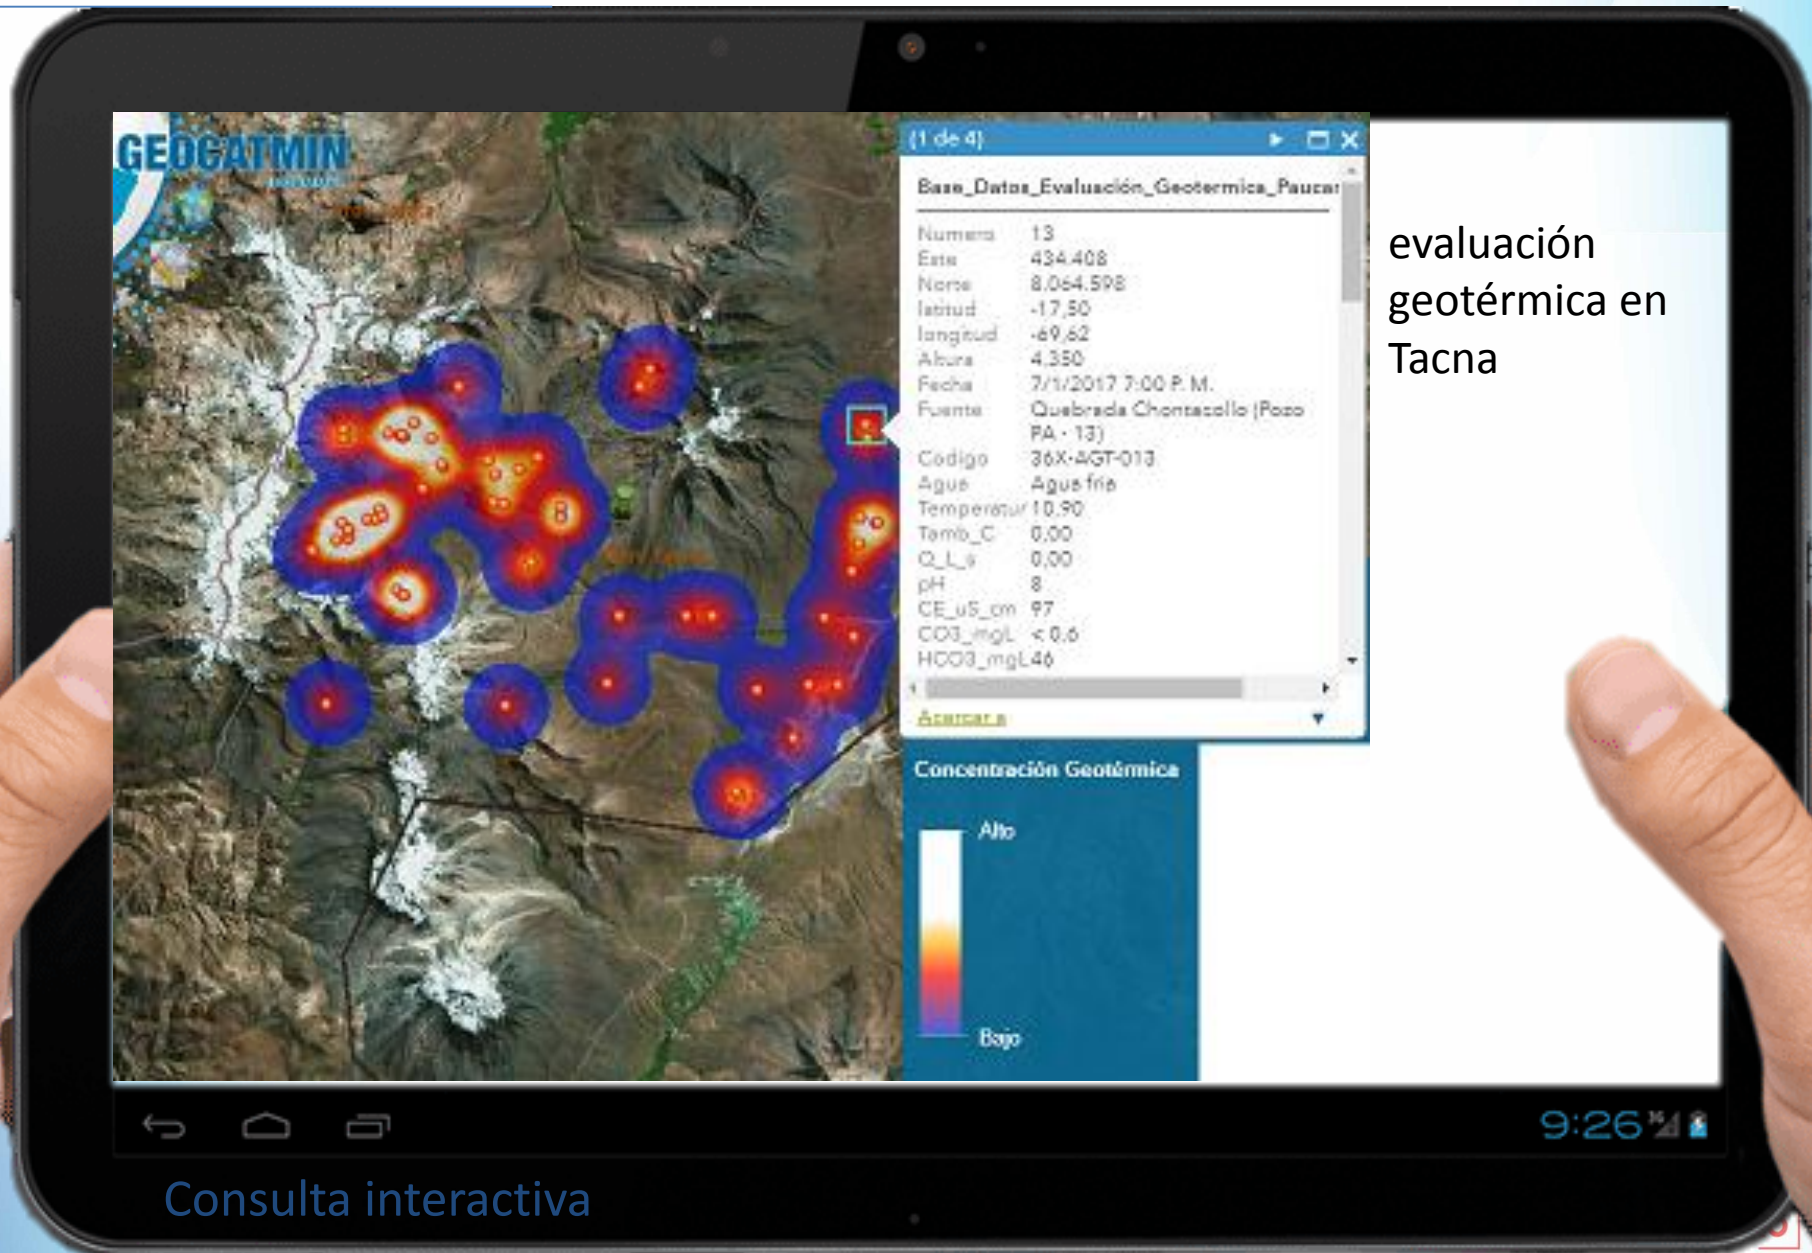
GEOCATMIN

(1 de 4)

Base_Datos_Evaluación_Geotermica_Paucar

| | |
|---|---|
| Numero | 13 |
| Este | 434.408 |
| Norte | 8.064.598 |
| latitud | -17,50 |
| longitud | -69,62 |
| Altura | 4.350 |
| Fecha | 7/1/2017 7:00 P. M. |
| Fuente | Quebrada Chontacollo (Pozo PA - 13) |
| Codigo | 36X-AGT-013 |
| Agua | Agua fria |
| Temperatur | 10,90 |
| Tamb_C | 0,00 |
| Q_L_s | 0,00 |
| pH | 8 |
| CE_uS_cm | 97 |
| CO3_mgL | < 0,6 |
| HCO3_mgL | 46 |

Acercar a

Concentración Geotérmica

Alto

Bajo

evaluación geotérmica en Tacna

9:26

Consulta interactiva